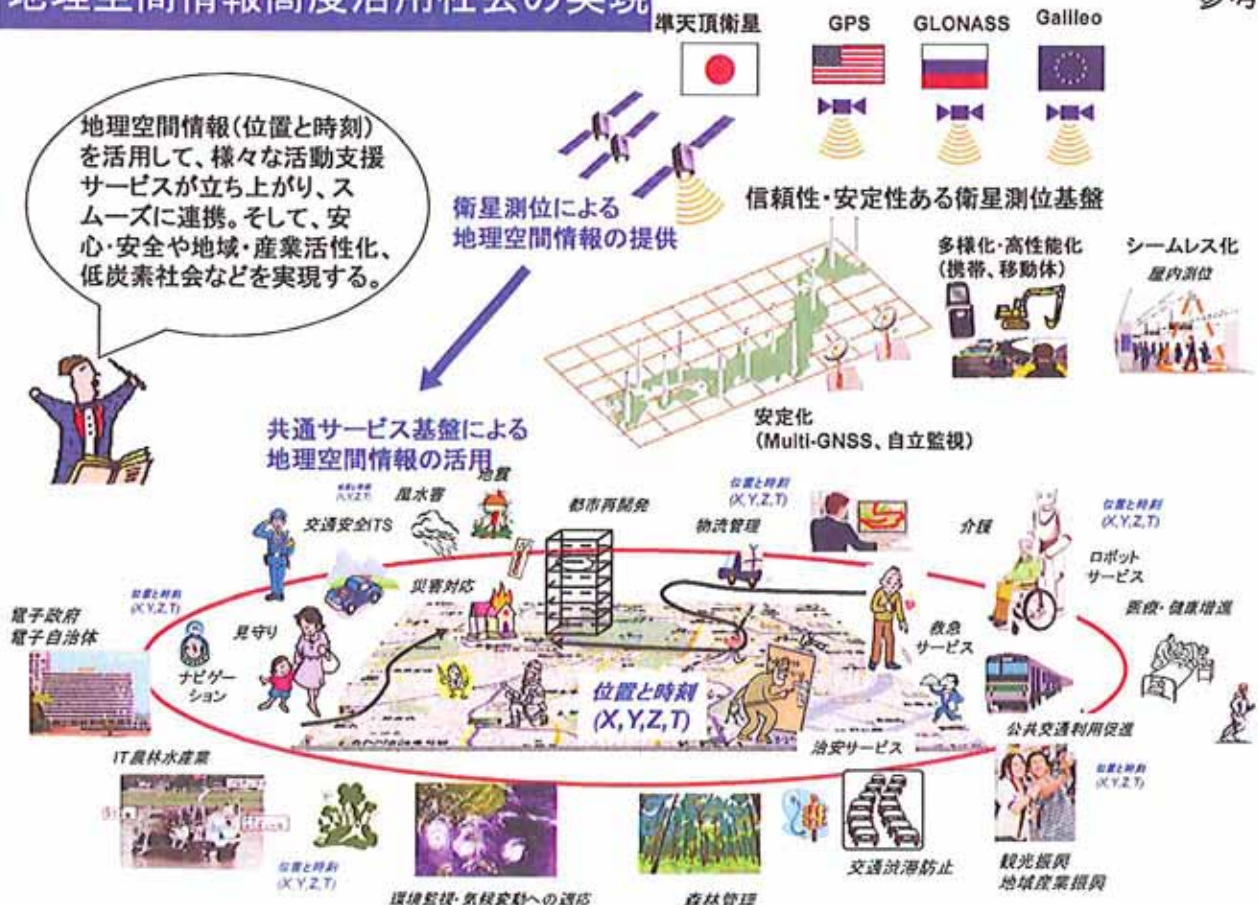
地理空間情報高度活用社会の実現

参考

準天頂衛星　GPS　GLONASS　Galileo

地理空間情報（位置と時刻）を活用して、様々な活動支援サービスが立ち上がり、スムーズに連携。そして、安心・安全や地域・産業活性化、低炭素社会などを実現する。

衛星測位による地理空間情報の提供

信頼性・安定性ある衛星測位基盤

多様化・高性能化（携帯、移動体）

シームレス化
屋内測位

安定化
(Multi-GNSS、自立監視)

共通サービス基盤による地理空間情報の活用

位置と時刻 (X,Y,Z,T)

交通安全ITS　風水害　地震　都市再開発　位置と時刻 (X,Y,Z,T)　物流管理　介護　位置と時刻 (X,Y,Z,T)　ロボットサービス

位置と時刻 (X,Y,Z,T)
電子政府
電子自治体

災害対応

見守り

ナビゲーション

救急サービス

医療・健康増進

位置と時刻
(X,Y,Z,T)

公共交通利用促進

治安サービス

位置と時刻 (X,Y,Z,T)

IT農林水産業

位置と時刻 (X,Y,Z,T)

交通渋滞防止

観光振興
地域産業振興

環境監視・気候変動への適応

森林管理